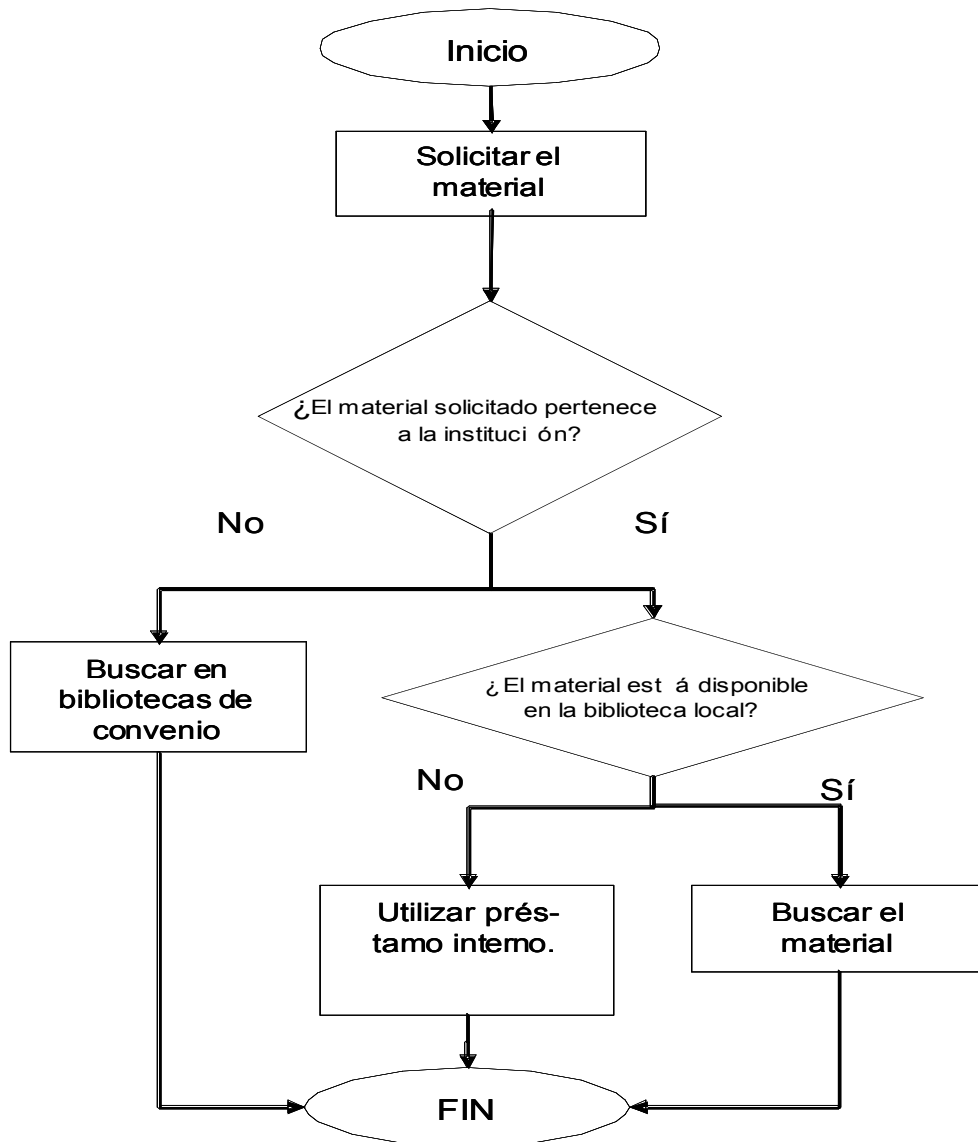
Inicio

Solicitar el material

¿El material solicitado pertenece a la instituci ón?

No

Sí

Buscar en bibliotecas de convenio

¿ El material est á disponible en la biblioteca local?

No

Sí

Utilizar préstamo interno.

Buscar el material

FIN